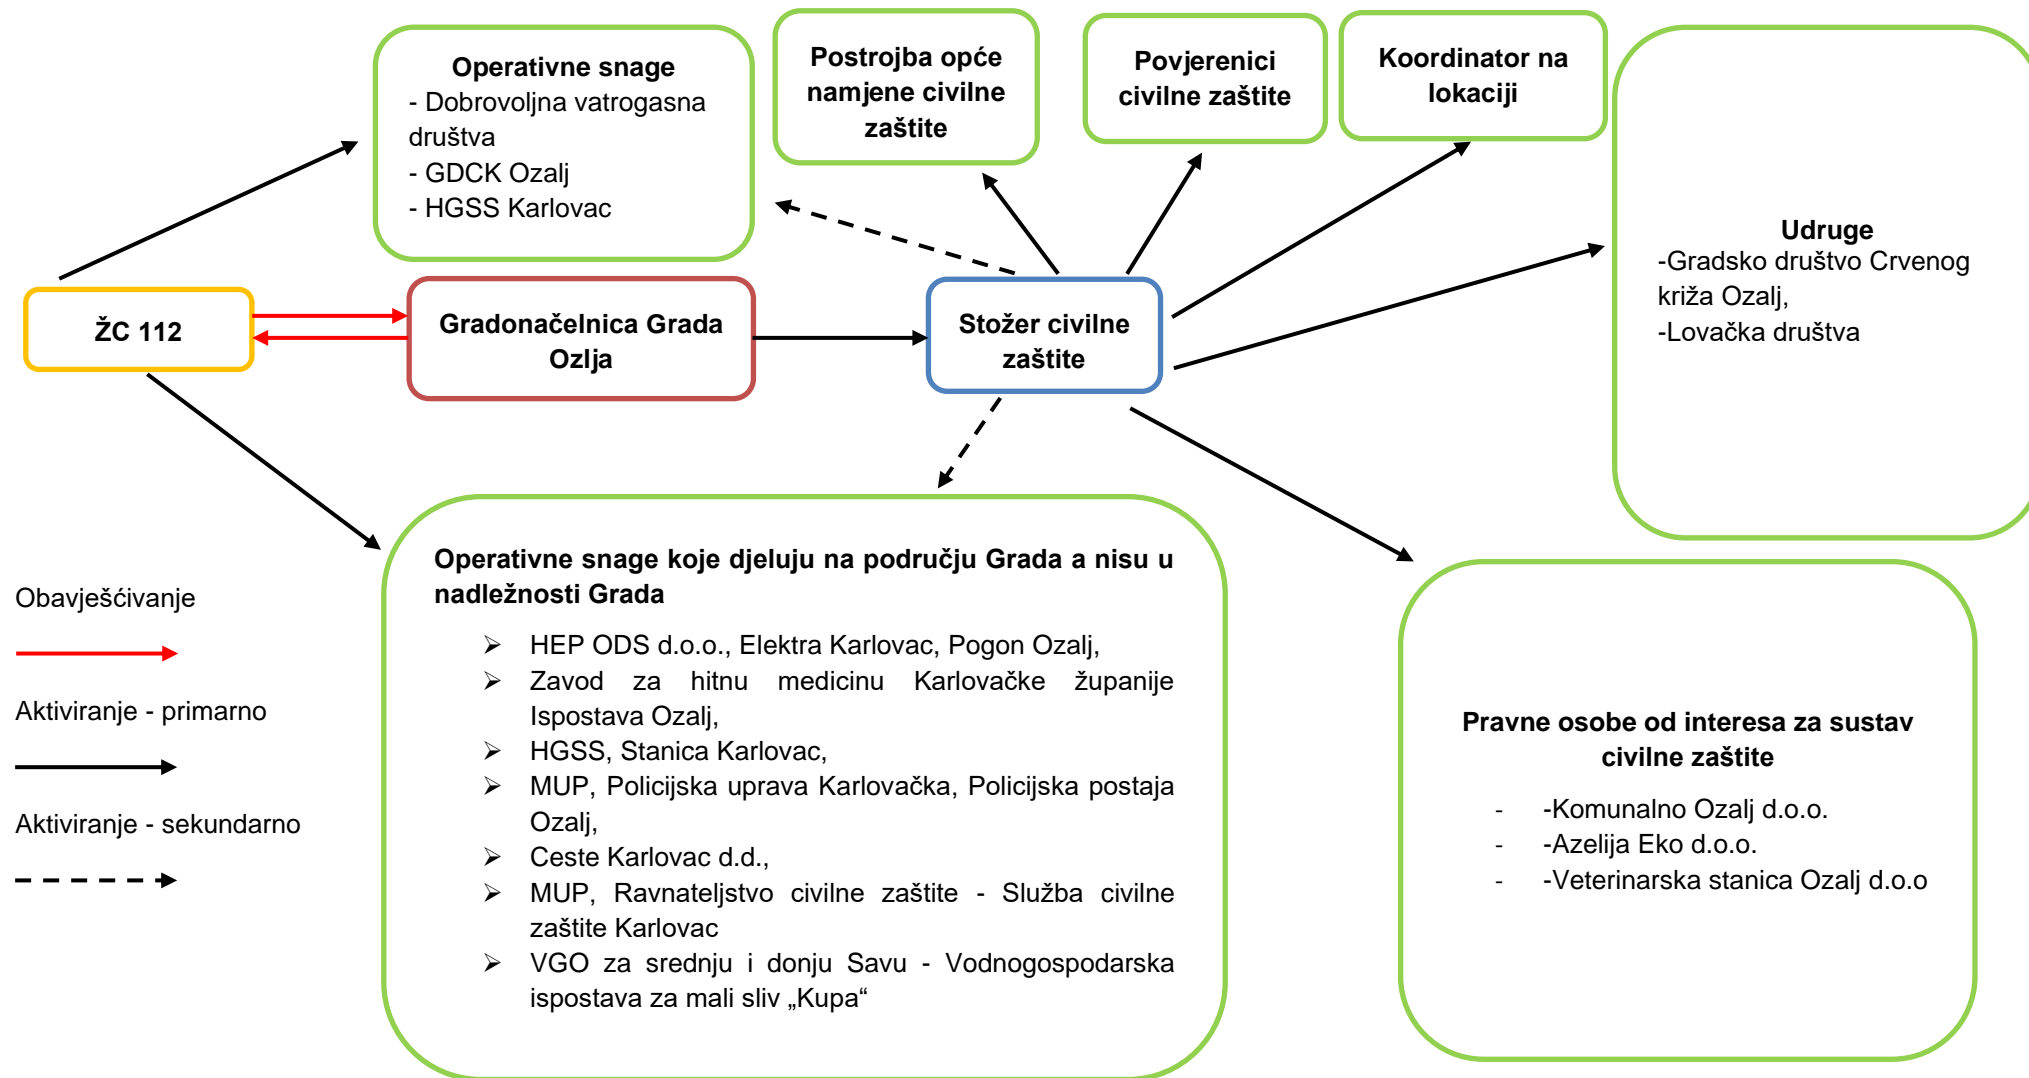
Operativne snage
- Dobrovoljna vatrogasna društva
- GDCK Ozalj
- HGSS Karlovac

Postrojba opće namjene civilne zaštite

Povjerenici civilne zaštite

Koordinator na lokaciji

Udruge
-Gradsko društvo Crvenog križa Ozalj,
-Lovačka društva

ŽC 112

Gradonačelnica Grada Ozlja

Stožer civilne zaštite

Operativne snage koje djeluju na području Grada a nisu u nadležnosti Grada

➢ HEP ODS d.o.o., Elektra Karlovac, Pogon Ozalj,
➢ Zavod za hitnu medicinu Karlovačke županije Ispostava Ozalj,
➢ HGSS, Stanica Karlovac,
➢ MUP, Policijska uprava Karlovačka, Policijska postaja Ozalj,
➢ Ceste Karlovac d.d.,
➢ MUP, Ravnateljstvo civilne zaštite - Služba civilne zaštite Karlovac
➢ VGO za srednju i donju Savu - Vodnogospodarska ispostava za mali sliv „Kupa“

Pravne osobe od interesa za sustav civilne zaštite

- -Komunalno Ozalj d.o.o.
- -Azelija Eko d.o.o.
- -Veterinarska stanica Ozalj d.o.o

Obavješćivanje

Aktiviranje - primarno

Aktiviranje - sekundarno